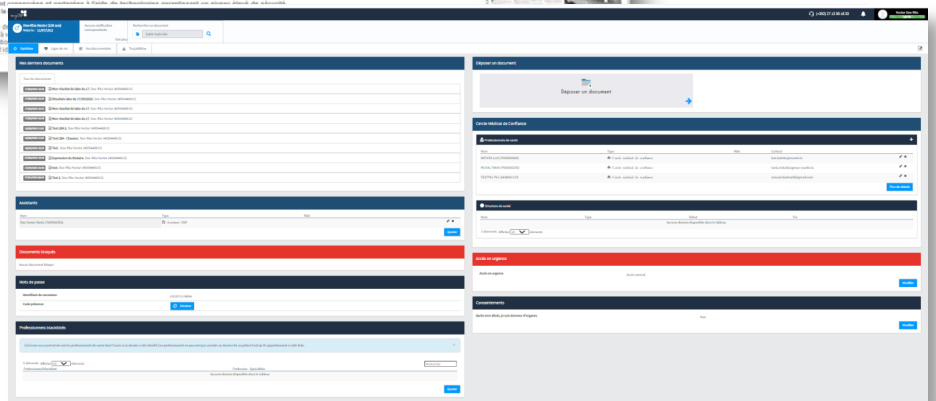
Mes derniers documents

Déposer un document

Déposer un document

Cercle Médical de Confiance

Assistants

Documents masqués

Accès en urgence

Mots de passe

Consentements

Professionnels blacklistés

Modifier

Ajouter

Modifier